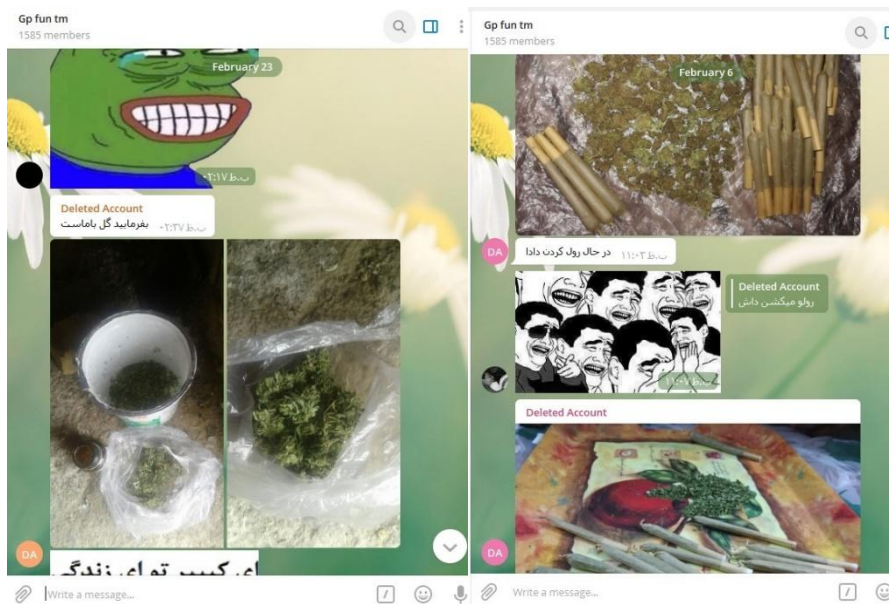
Gp fun tm
1585 members

February 23

۰۲:۱۷ ب.ظ

Deleted Account
بفرمایید گل باماست ۰۲:۲۷ ب.ظ

DA

ای کیس تو ای زندگ

Write a message...

Gp fun tm
1585 members

February 6

DA

در حال رول کردن دادا ۱۱:۰۳ ب.ظ

Deleted Account
رولو میکشن داش

۱۱:۰۴ ب.ظ

Deleted Account

DA

Write a message...